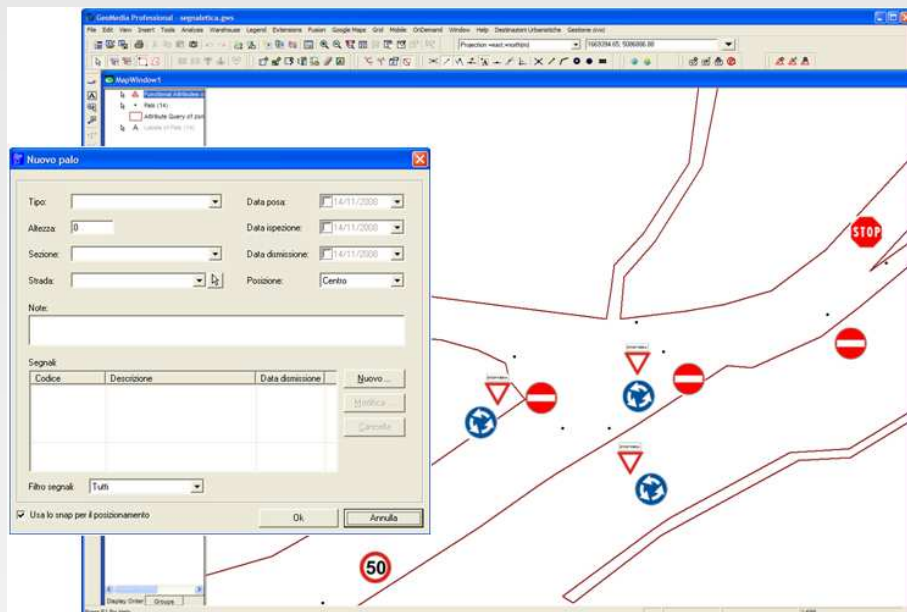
GeoMedia Professional - segnaletica.gws

File Edit View Insert Tools Analysis Warehouse Legend Extensions Fusion Google Maps Grid Mobile OnDemand Window Help Destinazioni Urbanistiche Gestione civici

Projection <east,north(m)>

1669394.65, 5086886.88

MapWindow1

Pali (14)

Attribute Query of pali

Nuovo palo

Tipo:

Data posa:

14/11/2008

Altezza:

0

Data ispezione:

14/11/2008

Sezione:

Data dismissione:

14/11/2008

Strada:

Posizione:

Centro

Note:

Segnali

| Codice | Descrizione | Data dismissione |
|---|---|---|
| | | |

Nuovo ...

Modifica ...

Cancella

Filtro segnali

Tutti

Usa lo snap per il posizionamento

Ok

Annulla

STOP

50

Display Order

Groups